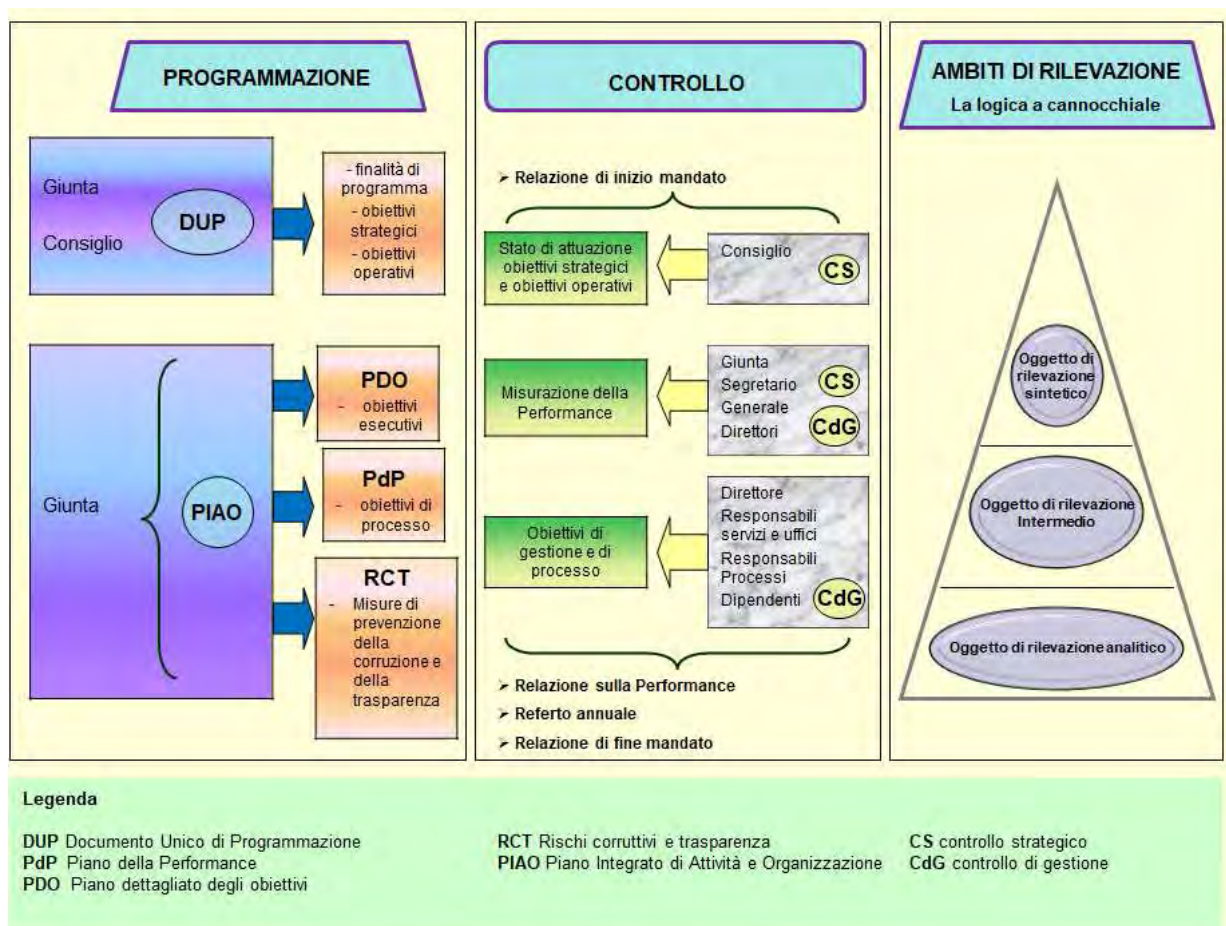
PROGRAMMAZIONE

Giunta

Consiglio

DUP

- finalità di programma
- obiettivi strategici
- obiettivi operativi

Giunta

PIAO

PDO
- obiettivi esecutivi

PdP
- obiettivi di processo

RCT
- Misure di prevenzione della corruzione e della trasparenza

CONTROLLO

➢ Relazione di inizio mandato

Stato di attuazione obiettivi strategici e obiettivi operativi

Consiglio
CS

Misurazione della Performance

Giunta
Segretario Generale
Direttori
CS
CdG

Obiettivi di gestione e di processo

Direttore
Responsabili servizi e uffici
Responsabili Processi
Dipendenti
CdG

➢ Relazione sulla Performance
➢ Referto annuale
➢ Relazione di fine mandato

AMBITI DI RILEVAZIONE
La logica a cannocchiale

Oggetto di rilevazione sintetico

Oggetto di rilevazione Intermedio

Oggetto di rilevazione analitico

Legenda

DUP Documento Unico di Programmazione
PdP Piano della Performance
PDO Piano dettagliato degli obiettivi

RCT Rischi corruttivi e trasparenza
PIAO Piano Integrato di Attività e Organizzazione

CS controllo strategico
CdG controllo di gestione